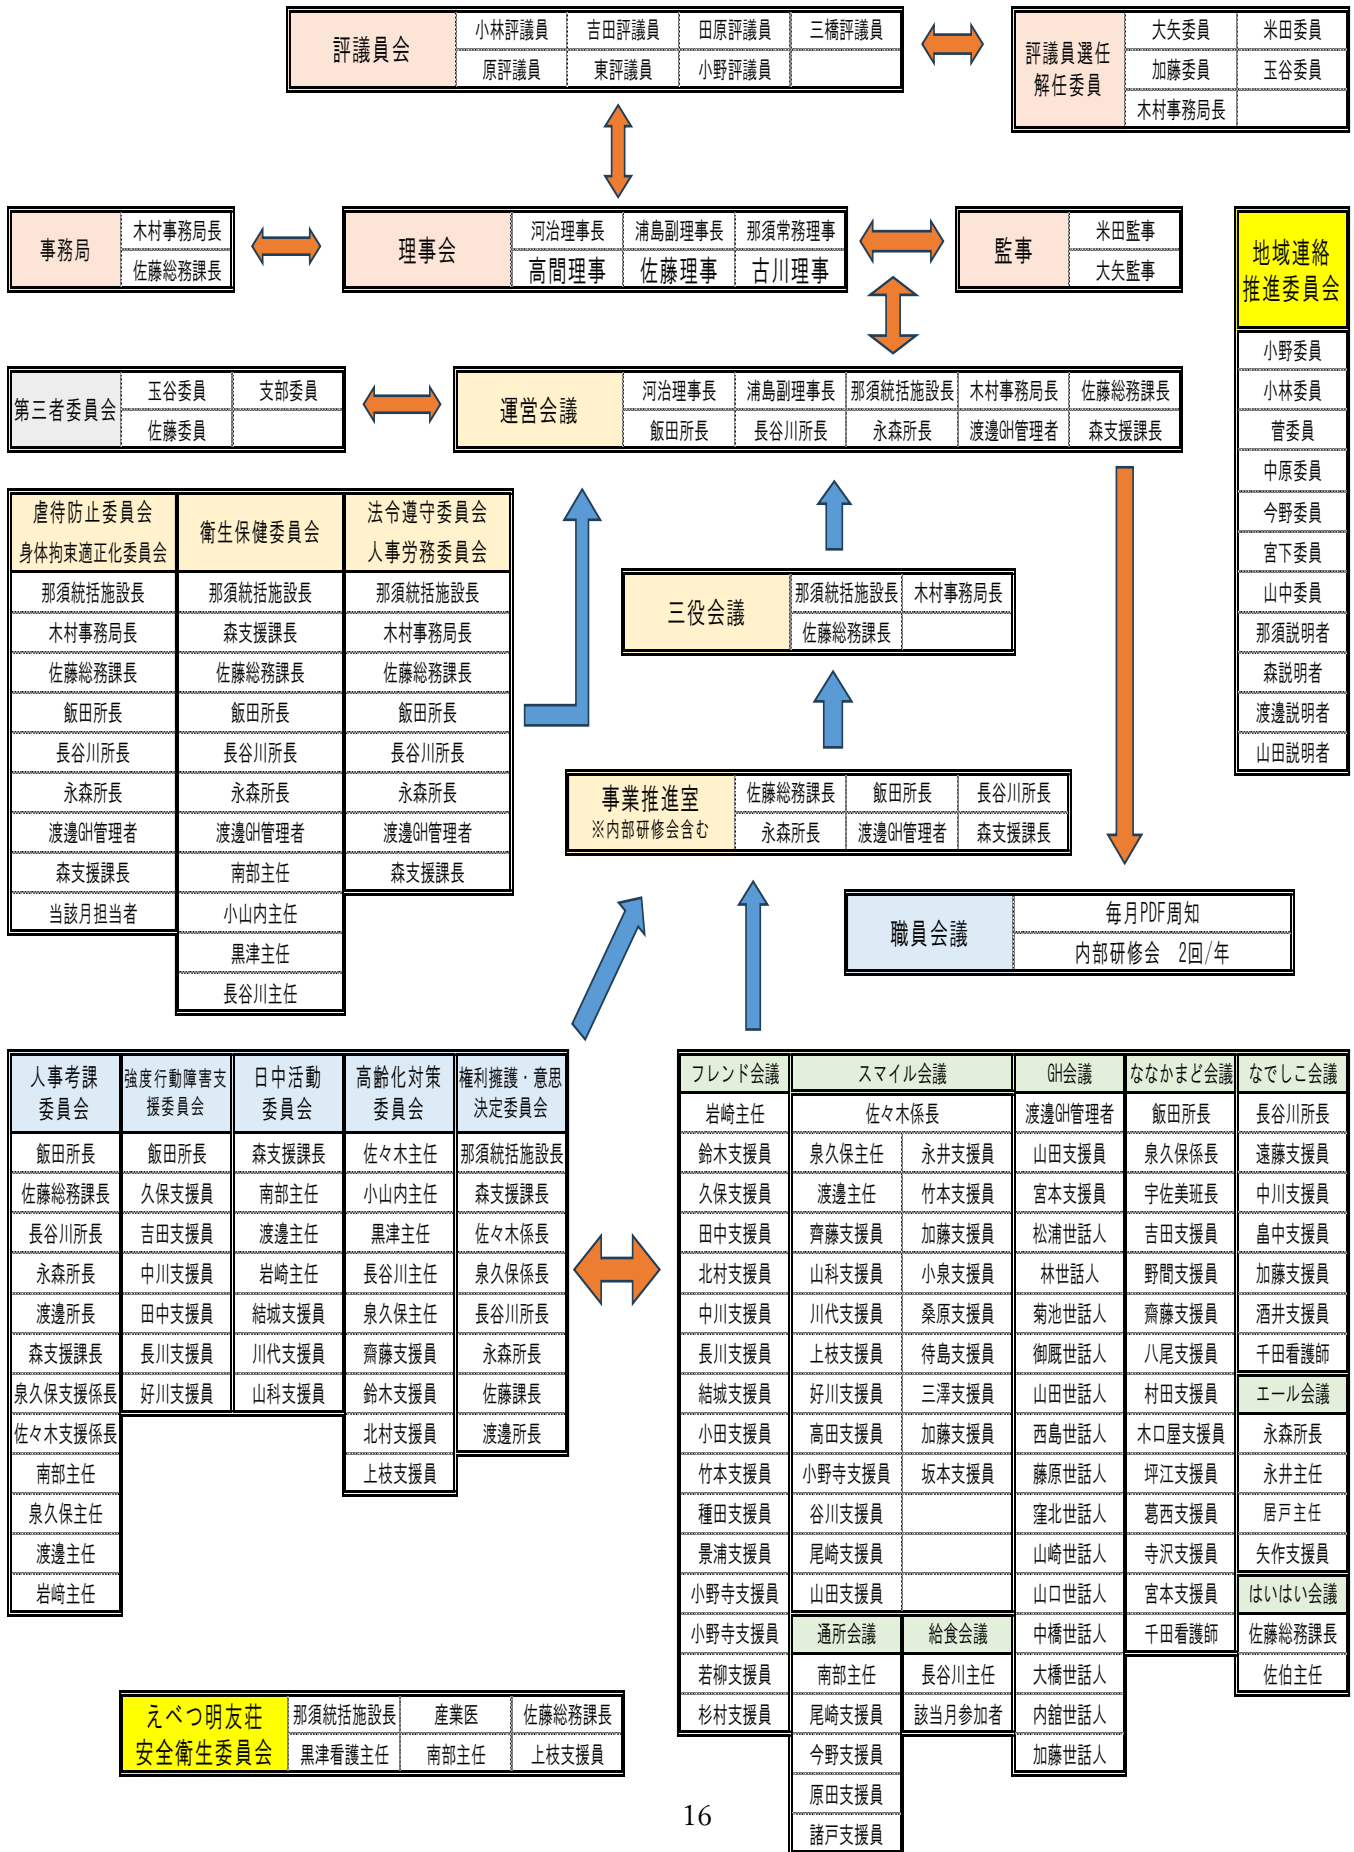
| 評議員会 | 小林評議員 | 吉田評議員 | 田原評議員 | 三橋評議員 |
|---|---|---|---|---|
| | 原評議員 | 東評議員 | 小野評議員 | |

| 評議員選任解任委員 | 大矢委員 | 米田委員 |
|---|---|---|
| | 加藤委員 | 玉谷委員 |
| | 木村事務局長 | |

| 事務局 | 木村事務局長 |
|---|---|
| | 佐藤総務課長 |

| 理事会 | 河治理事長 | 浦島副理事長 | 那須常務理事 |
|---|---|---|---|
| | 高間理事 | 佐藤理事 | 古川理事 |

| 監事 | 米田監事 |
|---|---|
| | 大矢監事 |

| 地域連絡推進委員会 |
|---|
| 小野委員 |
| 小林委員 |
| 菅委員 |
| 中原委員 |
| 今野委員 |
| 宮下委員 |
| 山中委員 |
| 那須説明者 |
| 森説明者 |
| 渡邊説明者 |
| 山田説明者 |

| 第三者委員会 | 玉谷委員 | 支部委員 |
|---|---|---|
| | 佐藤委員 | |

| 運営会議 | 河治理事長 | 浦島副理事長 | 那須統括施設長 | 木村事務局長 | 佐藤総務課長 |
|---|---|---|---|---|---|
| | 飯田所長 | 長谷川所長 | 永森所長 | 渡邊GH管理者 | 森支援課長 |

| 虐待防止委員会 身体拘束適正化委員会 | 衛生保健委員会 | 法令遵守委員会 人事労務委員会 |
|---|---|---|
| 那須統括施設長 | 那須統括施設長 | 那須統括施設長 |
| 木村事務局長 | 森支援課長 | 木村事務局長 |
| 佐藤総務課長 | 佐藤総務課長 | 佐藤総務課長 |
| 飯田所長 | 飯田所長 | 飯田所長 |
| 長谷川所長 | 長谷川所長 | 長谷川所長 |
| 永森所長 | 永森所長 | 永森所長 |
| 渡邊GH管理者 | 渡邊GH管理者 | 渡邊GH管理者 |
| 森支援課長 | 南部主任 | 森支援課長 |
| 当該月担当者 | 小山内主任 | |
| | 黒津主任 | |
| | 長谷川主任 | |

| 三役会議 | 那須統括施設長 | 木村事務局長 |
|---|---|---|
| | 佐藤総務課長 | |

| 事業推進室 ※内部研修会含む | 佐藤総務課長 | 飯田所長 | 長谷川所長 |
|---|---|---|---|
| | 永森所長 | 渡邊GH管理者 | 森支援課長 |

| 職員会議 | 毎月PDF周知 |
|---|---|
| | 内部研修会 2回/年 |

| 人事考課委員会 | 強度行動障害支援委員会 | 日中活動委員会 | 高齢化対策委員会 | 権利擁護・意思決定委員会 |
|---|---|---|---|---|
| 飯田所長 | 飯田所長 | 森支援課長 | 佐々木主任 | 那須統括施設長 |
| 佐藤総務課長 | 久保支援員 | 南部主任 | 小山内主任 | 森支援課長 |
| 長谷川所長 | 吉田支援員 | 渡邊主任 | 黒津主任 | 佐々木係長 |
| 永森所長 | 中川支援員 | 岩崎主任 | 長谷川主任 | 泉久保係長 |
| 渡邊所長 | 田中支援員 | 結城支援員 | 泉久保主任 | 長谷川所長 |
| 森支援課長 | 長川支援員 | 川代支援員 | 齋藤支援員 | 永森所長 |
| 泉久保支援係長 | 好川支援員 | 山科支援員 | 鈴木支援員 | 佐藤課長 |
| 佐々木支援係長 | | | 北村支援員 | 渡邊所長 |
| 南部主任 | | | 上枝支援員 | |
| 泉久保主任 | | | | |
| 渡邊主任 | | | | |
| 岩崎主任 | | | | |

| フレンド会議 | スマイル会議 | | GH会議 | ななかまど会議 | なでしこ会議 |
|---|---|---|---|---|---|
| 岩崎主任 | 佐々木係長 | | 渡邊GH管理者 | 飯田所長 | 長谷川所長 |
| 鈴木支援員 | 泉久保主任 | 永井支援員 | 山田支援員 | 泉久保係長 | 遠藤支援員 |
| 久保支援員 | 渡邊主任 | 竹本支援員 | 宮本支援員 | 宇佐美班長 | 中川支援員 |
| 田中支援員 | 齊藤支援員 | 加藤支援員 | 松浦世話人 | 吉田支援員 | 畠中支援員 |
| 北村支援員 | 山科支援員 | 小泉支援員 | 林世話人 | 野間支援員 | 加藤支援員 |
| 中川支援員 | 川代支援員 | 桑原支援員 | 菊池世話人 | 齋藤支援員 | 酒井支援員 |
| 長川支援員 | 上枝支援員 | 待島支援員 | 御厩世話人 | 八尾支援員 | 千田看護師 |
| 結城支援員 | 好川支援員 | 三澤支援員 | 山田世話人 | 村田支援員 | エール会議 |
| 小田支援員 | 高田支援員 | 加藤支援員 | 西島世話人 | 木口屋支援員 | 永森所長 |
| 竹本支援員 | 小野寺支援員 | 坂本支援員 | 藤原世話人 | 坪江支援員 | 永井主任 |
| 種田支援員 | 谷川支援員 | | 窪北世話人 | 葛西支援員 | 居戸主任 |
| 景浦支援員 | 尾崎支援員 | | 山崎世話人 | 寺沢支援員 | 矢作支援員 |
| 小野寺支援員 | 山田支援員 | | 山口世話人 | 宮本支援員 | はいはい会議 |
| 小野寺支援員 | 通所会議 | 給食会議 | 中橋世話人 | 千田看護師 | 佐藤総務課長 |
| 若柳支援員 | 南部主任 | 長谷川主任 | 大橋世話人 | | 佐伯主任 |
| 杉村支援員 | 尾崎支援員 | 該当月参加者 | 内舘世話人 | | |
| | 今野支援員 | | 加藤世話人 | | |
| | 原田支援員 | | | | |
| | 諸戸支援員 | | | | |

| えべつ明友荘 安全衛生委員会 | 那須統括施設長 | 産業医 | 佐藤総務課長 |
|---|---|---|---|
| | 黒津看護主任 | 南部主任 | 上枝支援員 |

16